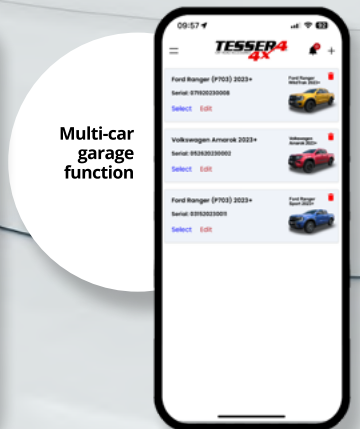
Multi-car garage function

09:57

TESSER4 4X

Ford Ranger (P703) 2023+
Serial: 071520230008
Select Edit
Ford Ranger Wildtrak 2023+

Volkswagen Amarok 2023+
Serial: 052620230002
Select Edit
Volkswagen Amarok 2023+

Ford Ranger (P703) 2023+
Serial: 031520230011
Select Edit
Ford Ranger Sport 2023+